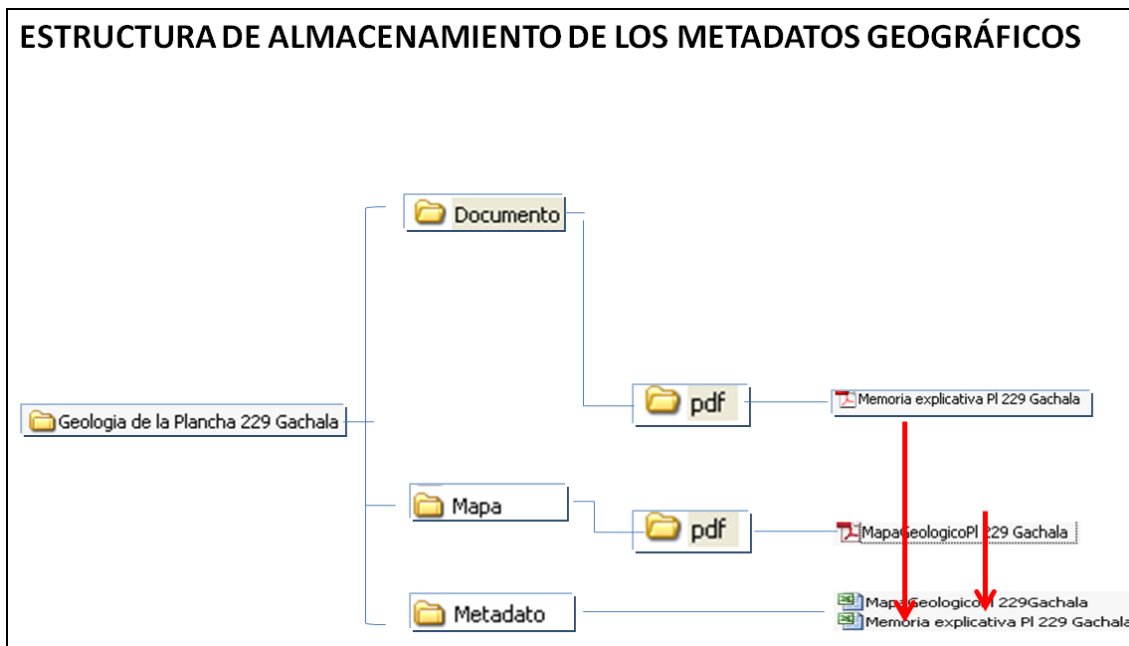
ESTRUCTURA DE ALMACENAMIENTO DE LOS METADATOS GEOGRÁFICOS

Geologia de la Plancha 229 Gachala

Documento

pdf

Memoria explicativa Pl 229 Gachala

Mapa

pdf

MapaGeologicoPl 229 Gachala

Metadato

MapaGeologicoPl 229Gachala
Memoria explicativa Pl 229 Gachala